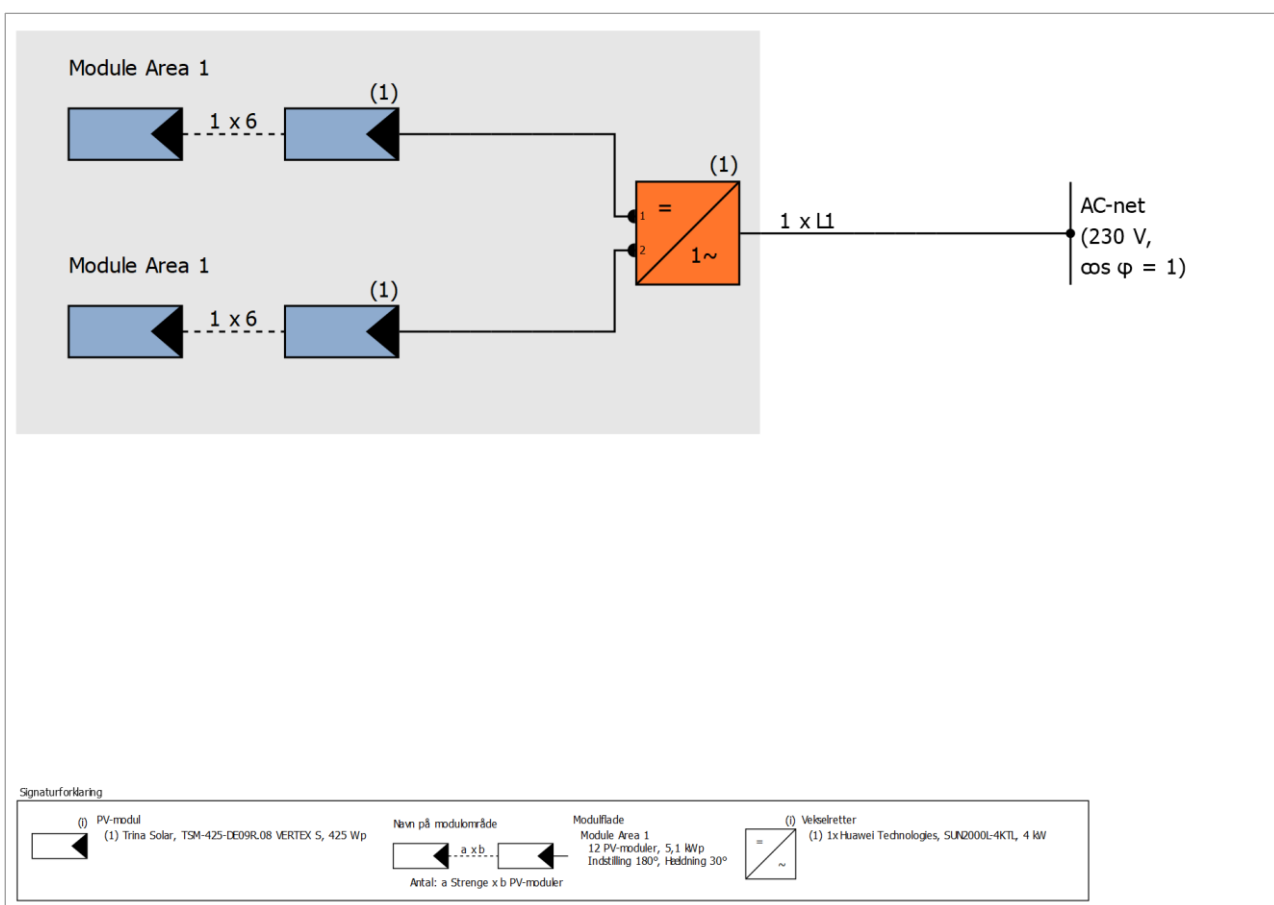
Module Area 1

1 x 6

(1)

Module Area 1

1 x 6

(1)

(1)

=

1

2

1~

1 x L1

AC-net
(230 V,
cos φ = 1)

Signaturforklaring

(i) PV-modul
(1) Trina Solar, TSM-425-DE09R.08 VERTEX S, 425 Wp

Navn på modulområde

a x b

Antal: a Strenge x b PV-moduler

Modulflade
Module Area 1
12 PV-moduler, 5,1 kWp
Indstilling 180°, Hældning 30°

=
~

(i) Vekselretter
(1) 1x Huawei Technologies, SUN2000L-4KTL, 4 kW